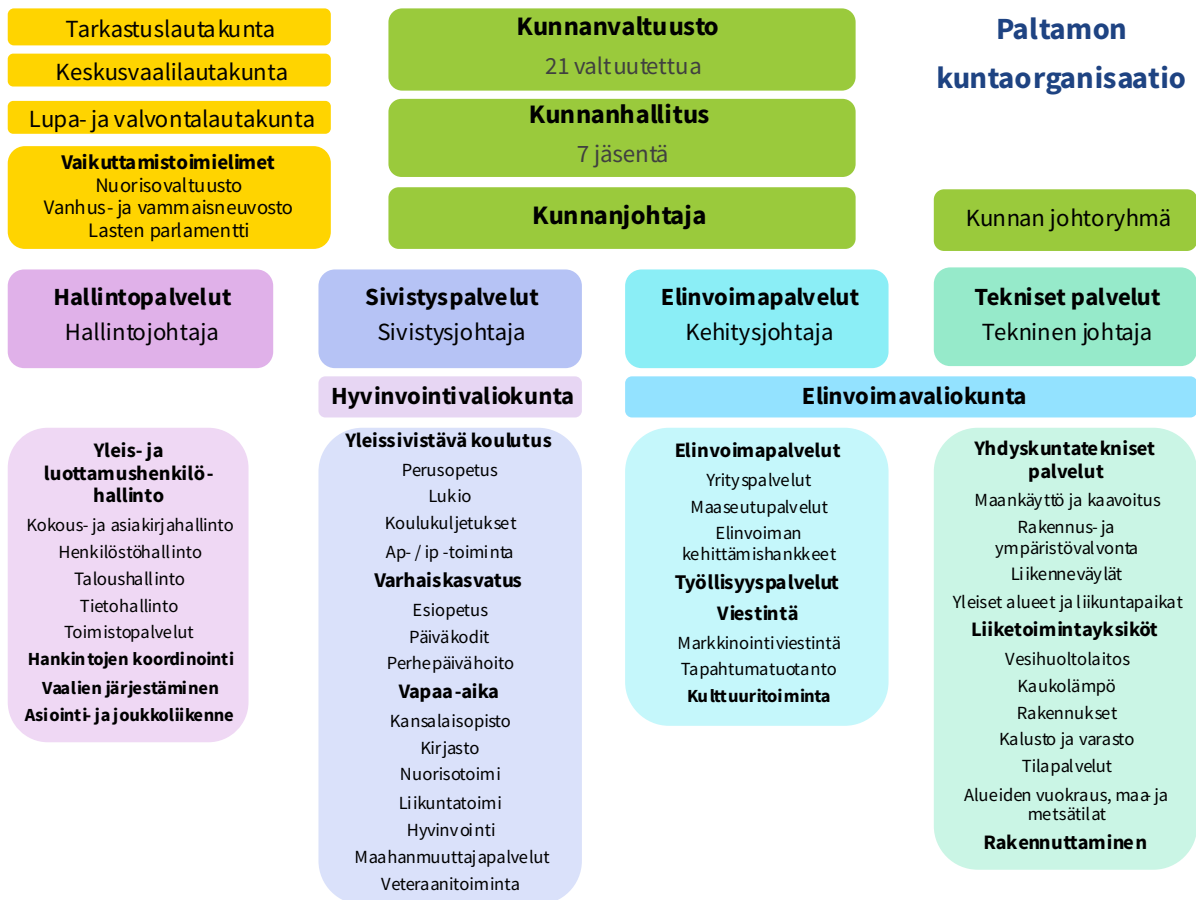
Tarkastuslautakunta

Keskusvaalilautakunta

Lupa- ja valvontalautakunta

Vaikuttamistoimielimet
Nuorisovaltuusto
Vanhus- ja vammaisneuvosto
Lasten parlamentti

Kunnanvaltuusto
21 valtuutettua

Kunnanhallitus
7 jäsentä

Kunnanjohtaja

Paltamon kuntaorganisaatio

Kunnan johtoryhmä

Hallintopalvelut
Hallintojohtaja

Sivistyspalvelut
Sivistysjohtaja

Elinvoimapalvelut
Kehitysjohtaja

Tekniset palvelut
Tekninen johtaja

Hyvinvointivaliokunta

Elinvoimavaliokunta

Yleis- ja luottamushenkilöhallinto
Kokous- ja asiakirjahallinto
Henkilöstöhallinto
Taloushallinto
Tietohallinto
Toimistopalvelut
Hankintojen koordinointi
Vaalien järjestäminen
Asiointi- ja joukkoliikenne

Yleissivistävä koulutus
Perusopetus
Lukio
Koulukuljetukset
Ap- / ip -toiminta
Varhaiskasvatus
Esiopetus
Päiväkodit
Perhepäivähoito
Vapaa-aika
Kansalaisopisto
Kirjasto
Nuorisotoimi
Liikuntatoimi
Hyvinvointi
Maahanmuuttajapalvelut
Veteraanitoiminta

Elinvoimapalvelut
Yrityspalvelut
Maaseutupalvelut
Elinvoiman kehittämishankkeet
Työllisyyspalvelut
Viestintä
Markkinointiviestintä
Tapahtumatuotanto
Kulttuuritoiminta

Yhdyskuntatekniset palvelut
Maankäyttö ja kaavoitus
Rakennus- ja ympäristövalvonta
Liikenneväylät
Yleiset alueet ja liikuntapaikat
Liiketoimintayksiköt
Vesihuoltolaitos
Kaukolämpö
Rakennukset
Kalusto ja varasto
Tilapalvelut
Alueiden vuokraus, maa- ja metsätilat
Rakennuttaminen